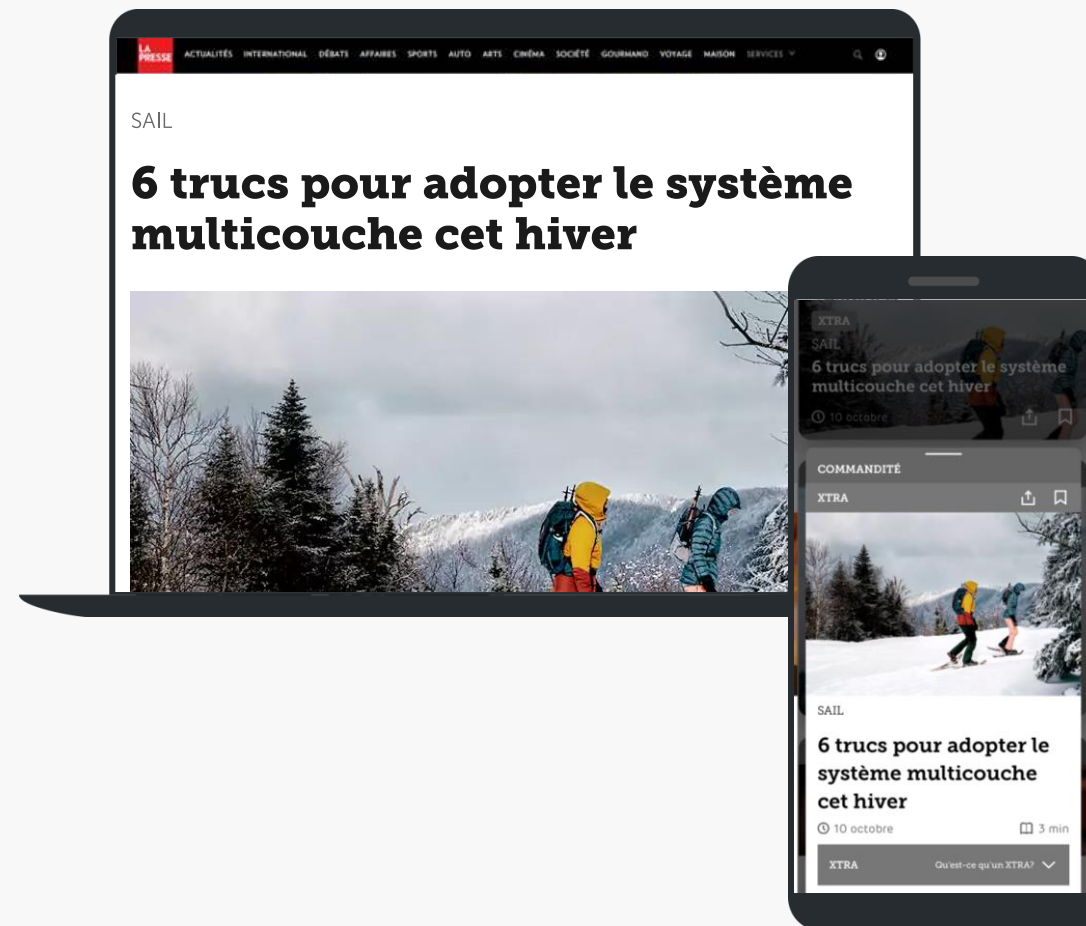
LA PRESSE ACTUALITÉS INTERNATIONAL DÉBATS AFFAIRES SPORTS AUTO ARTS CINÉMA SOCIÉTÉ GOURMAND VOYAGE MAISON SERVICES

SAIL

6 trucs pour adopter le système multicouche cet hiver

XTRA

SAIL

6 trucs pour adopter le système multicouche cet hiver

10 octobre

COMMANDITÉ

XTRA

SAIL

6 trucs pour adopter le système multicouche cet hiver

10 octobre

3 min

XTRA

Qu'est-ce qu'un XTRA?